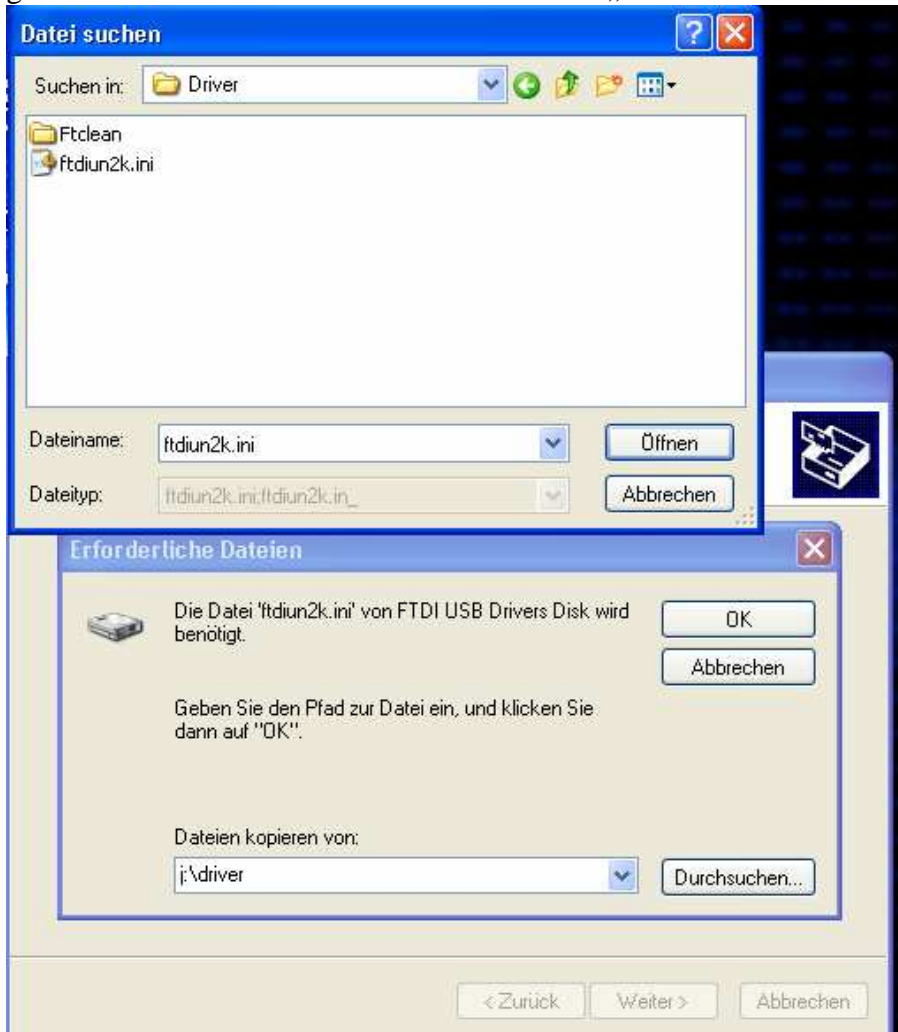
Datei suchen

Suchen in: Driver

Ftclean
ftdiun2k.ini

Dateiname: ftdiun2k.ini
Öffnen

Dateityp: ftdiun2k.ini;ftdiun2k.in_
Abbrechen

Erforderliche Dateien

Die Datei 'ftdiun2k.ini' von FTDI USB Drivers Disk wird benötigt.

OK

Abbrechen

Geben Sie den Pfad zur Datei ein, und klicken Sie dann auf "OK".

Dateien kopieren von:
j:\driver
Durchsuchen...

< Zurück
Weiter >
Abbrechen